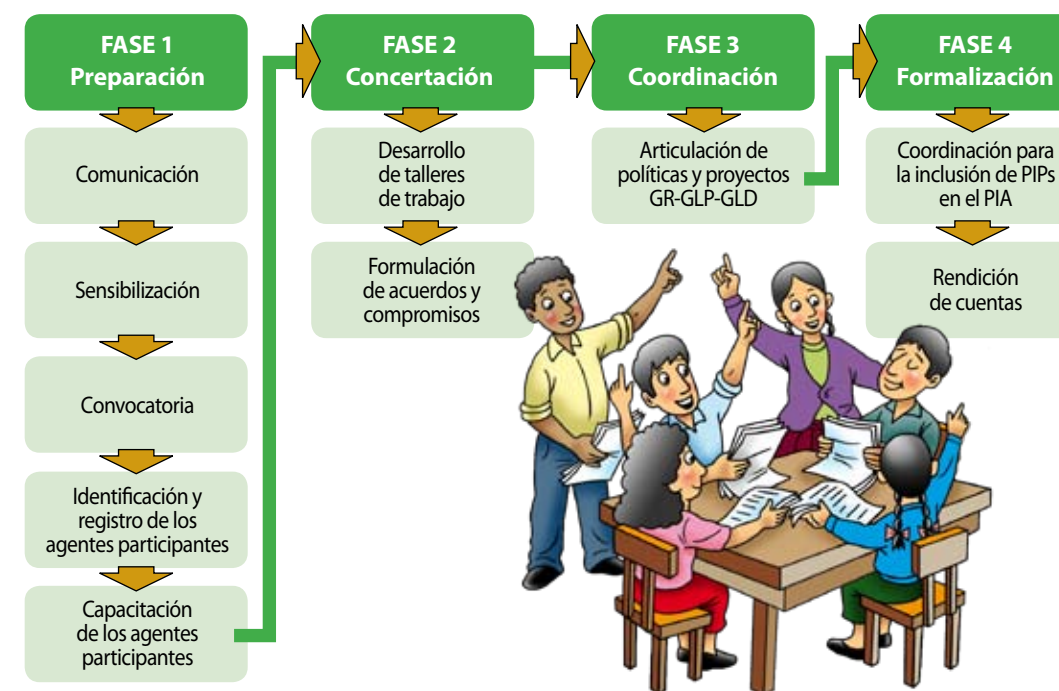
FASE 1
Preparación

Comunicación

Sensibilización

Convocatoria

Identificación y registro de los agentes participantes

Capacitación de los agentes participantes

FASE 2
Concertación

Desarrollo de talleres de trabajo

Formulación de acuerdos y compromisos

FASE 3
Coordinación

Articulación de políticas y proyectos GR-GLP-GLD

FASE 4
Formalización

Coordinación para la inclusión de PIPs en el PIA

Rendición de cuentas